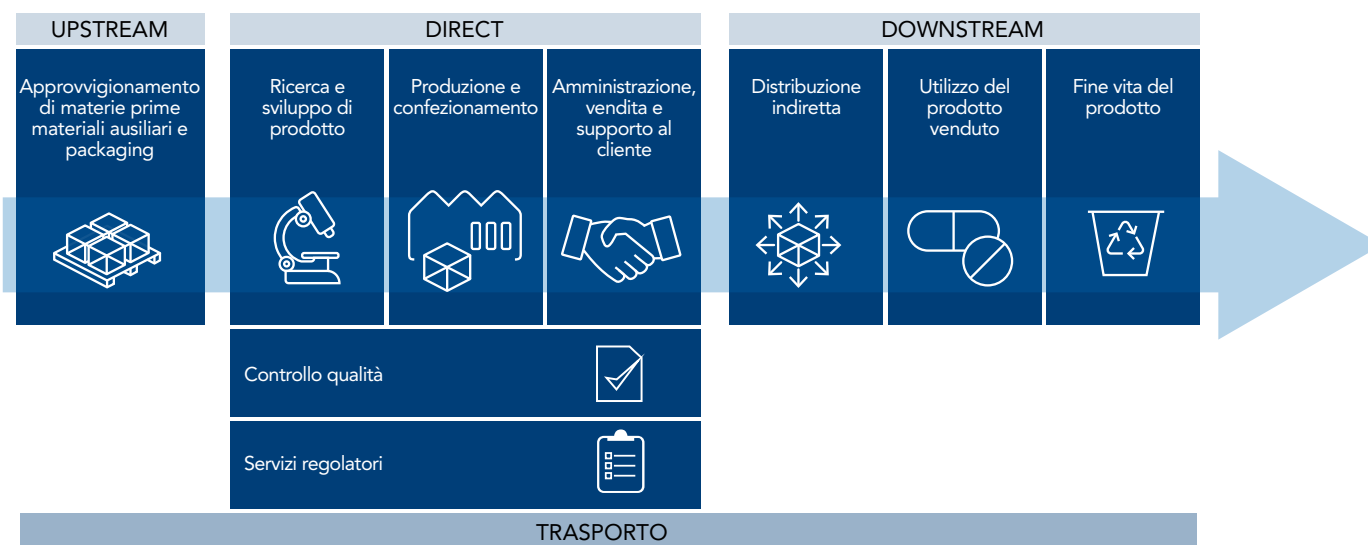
UPSTREAM

Approvvigionamento di materie prime materiali ausiliari e packaging

DIRECT

Ricerca e sviluppo di prodotto

Produzione e confezionamento

Amministrazione, vendita e supporto al cliente

Controllo qualità

Servizi regolatori

DOWNSTREAM

Distribuzione indiretta

Utilizzo del prodotto venduto

Fine vita del prodotto

TRASPORTO